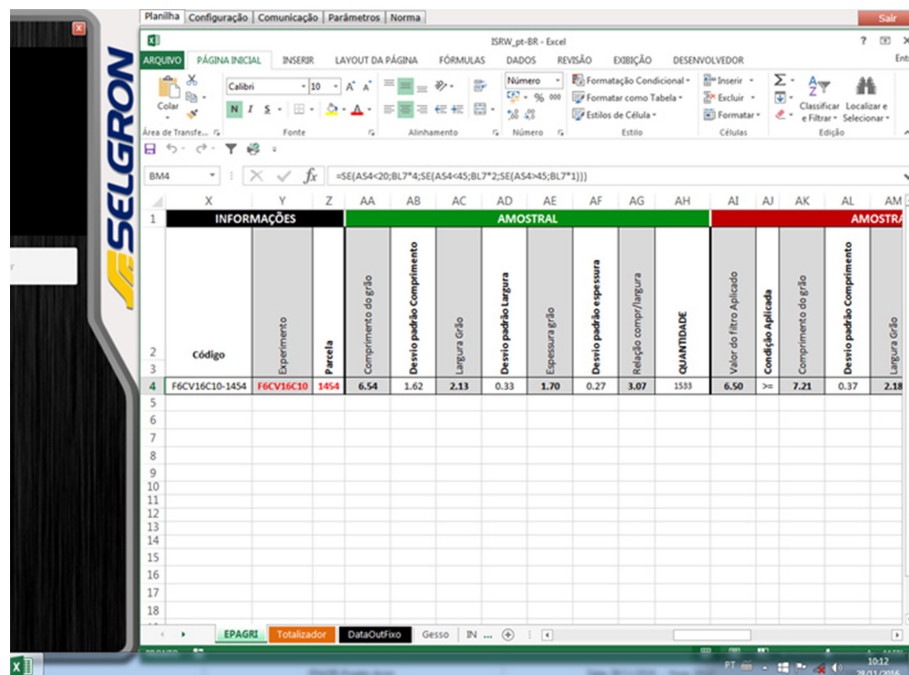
Planilha | Configuração | Comunicação | Parâmetros | Norma

Sair

SELGRON

ISRW_pt-BR - Excel

? 
ARQUIVO PÁGINA INICIAL INSERIR LAYOUT DA PÁGINA FÓRMULAS DADOS REVISÃO EXIBIÇÃO DESENVOLVEDOR Entr

Colar
Área de Transfe...
Calibri 10 A A
N I S
Fonte
Alinhamento
Número
Número
% 000
Formatação Condicional
Formatar como Tabela
Estilos de Célula
Estilo
Inserir
Excluir
Formatar
Células
Classificar e Filtrar
Localizar e Selecionar
Edição

BM4
$f_x$ =SE(AS4<20;BL7*4;SE(AS4<45;BL7*2;SE(AS4>45;BL7*1)))

| | X | Y | Z | AA | AB | AC | AD | AE | AF | AG | AH | AI | AJ | AK | AL | AM |
|---|---|---|---|---|---|---|---|---|---|---|---|---|---|---|---|---|
| 1 | INFORMAÇÕES | | | AMOSTRAL | | | | | | | | AMOSTRA | | | | |
| 2 | Código | Experimento | Parcela | Comprimento do grão | Desvio padrão Comprimento | Largura Grão | Desvio padrão Largura | Espessura grão | Desvio padrão espessura | Relação compr/largura | QUANTIDADE | Valor do filtro Aplicado | Condição Aplicada | Comprimento do grão | Desvio padrão Comprimento | Largura Grão |
| 3 | | | | | | | | | | | | | | | | |
| 4 | F6CV16C10-1454 | F6CV16C10 | 1454 | 6.54 | 1.62 | 2.13 | 0.33 | 1.70 | 0.27 | 3.07 | 1533 | 6.50 | >= | 7.21 | 0.37 | 2.18 |
| 5 | | | | | | | | | | | | | | | | |
| 6 | | | | | | | | | | | | | | | | |
| 7 | | | | | | | | | | | | | | | | |
| 8 | | | | | | | | | | | | | | | | |
| 9 | | | | | | | | | | | | | | | | |
| 10 | | | | | | | | | | | | | | | | |
| 11 | | | | | | | | | | | | | | | | |
| 12 | | | | | | | | | | | | | | | | |
| 13 | | | | | | | | | | | | | | | | |
| 14 | | | | | | | | | | | | | | | | |
| 15 | | | | | | | | | | | | | | | | |
| 16 | | | | | | | | | | | | | | | | |
| 17 | | | | | | | | | | | | | | | | |
| 18 | | | | | | | | | | | | | | | | |

EPAGRI | Totalizador | DataOutFixo | Gesso | IN ...

PT 10:12 28/01/2016